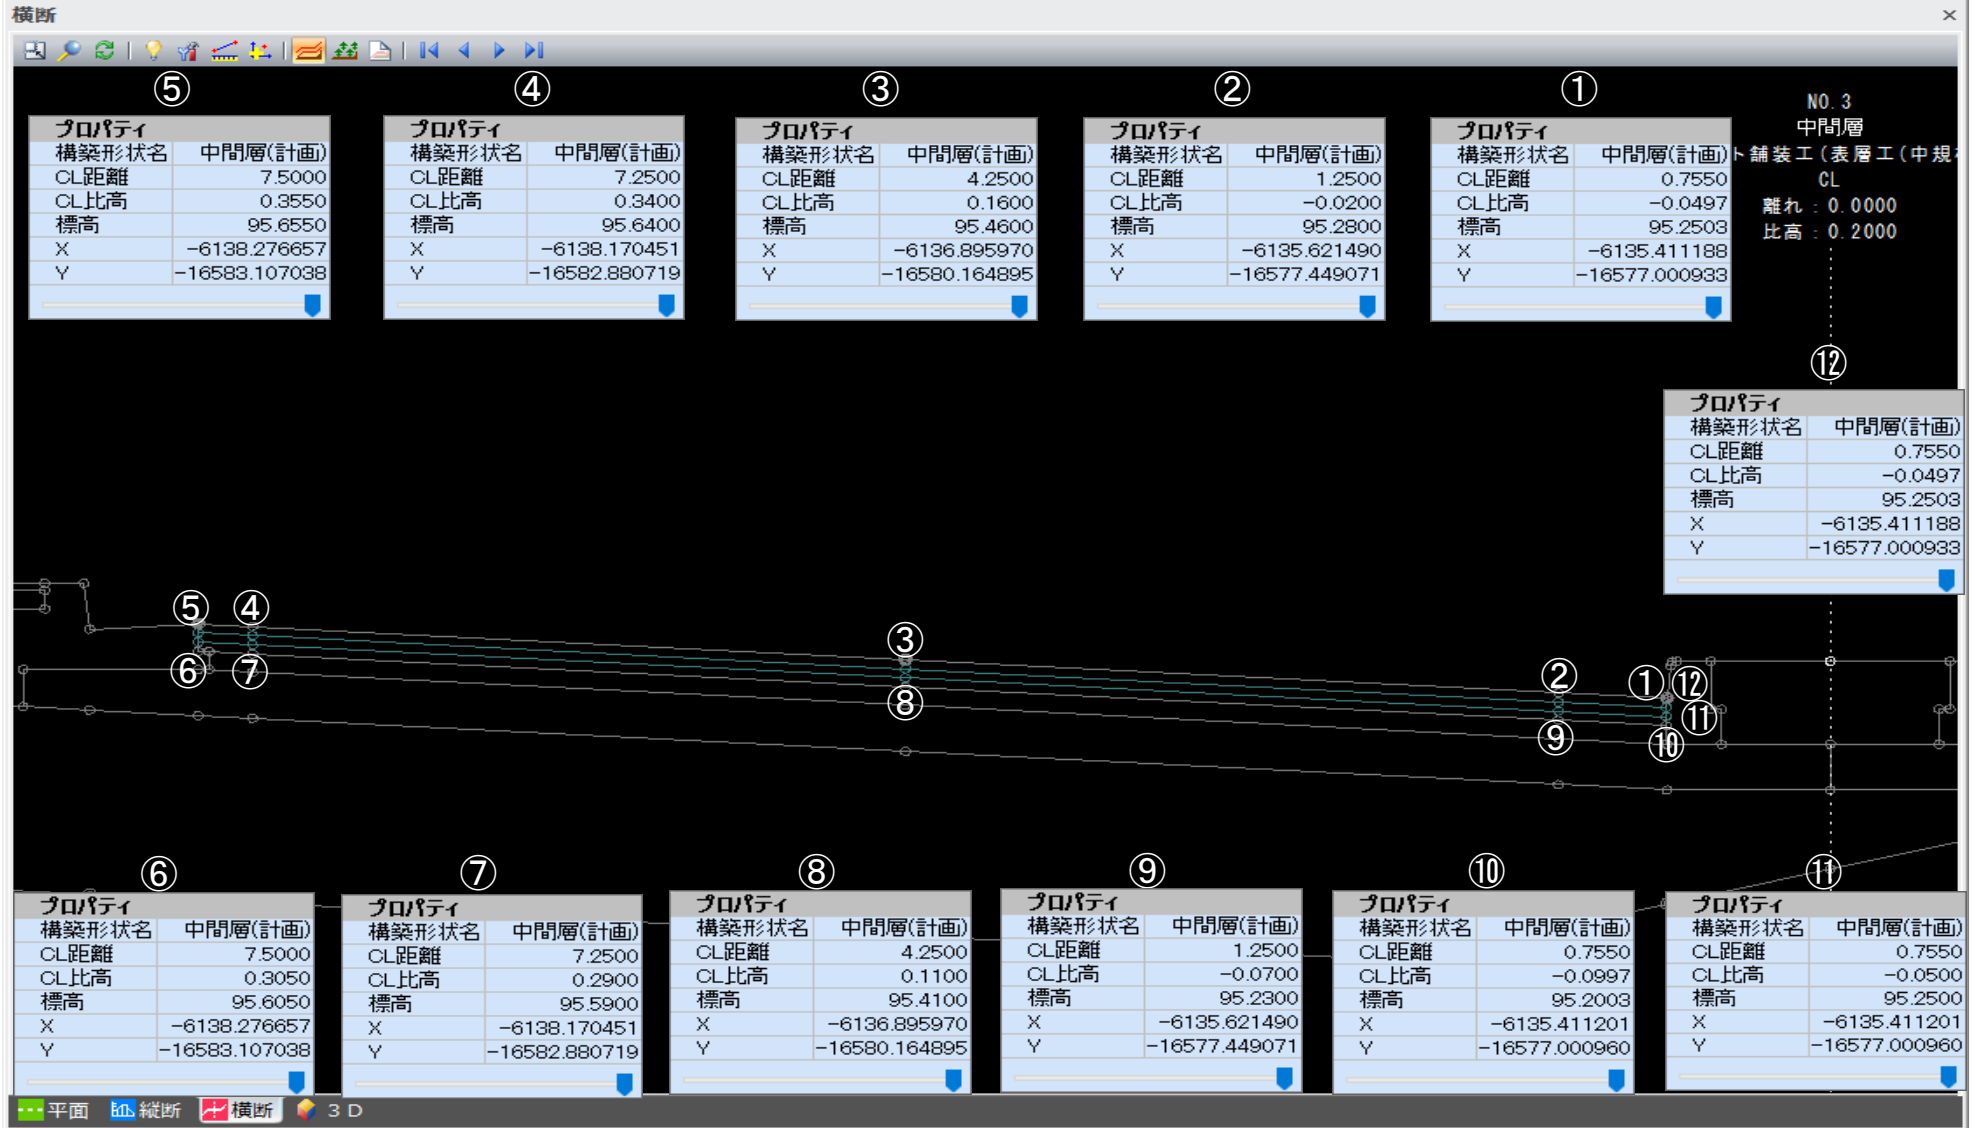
横断

⑤
| プロパティ | |
|---|---|
| 構築形状名 | 中間層(計画) |
| CL距離 | 7.5000 |
| CL比高 | 0.3550 |
| 標高 | 95.6550 |
| X | -6138.276657 |
| Y | -16583.107038 |

④
| プロパティ | |
|---|---|
| 構築形状名 | 中間層(計画) |
| CL距離 | 7.2500 |
| CL比高 | 0.3400 |
| 標高 | 95.6400 |
| X | -6138.170451 |
| Y | -16582.880719 |

③
| プロパティ | |
|---|---|
| 構築形状名 | 中間層(計画) |
| CL距離 | 4.2500 |
| CL比高 | 0.1600 |
| 標高 | 95.4600 |
| X | -6136.895970 |
| Y | -16580.164895 |

②
| プロパティ | |
|---|---|
| 構築形状名 | 中間層(計画) |
| CL距離 | 1.2500 |
| CL比高 | -0.0200 |
| 標高 | 95.2800 |
| X | -6135.621490 |
| Y | -16577.449071 |

①
| プロパティ | |
|---|---|
| 構築形状名 | 中間層(計画) |
| CL距離 | 0.7550 |
| CL比高 | -0.0497 |
| 標高 | 95.2503 |
| X | -6135.411188 |
| Y | -16577.000933 |

NO.3
中間層
ト舗装工(表層工(中規
CL
離れ : 0.0000
比高 : 0.2000

⑫
| プロパティ | |
|---|---|
| 構築形状名 | 中間層(計画) |
| CL距離 | 0.7550 |
| CL比高 | -0.0497 |
| 標高 | 95.2503 |
| X | -6135.411188 |
| Y | -16577.000933 |

⑤ ④ ③ ② ① ⑫ ⑥ ⑦ ⑧ ⑨ ⑪ ⑩

⑥
| プロパティ | |
|---|---|
| 構築形状名 | 中間層(計画) |
| CL距離 | 7.5000 |
| CL比高 | 0.3050 |
| 標高 | 95.6050 |
| X | -6138.276657 |
| Y | -16583.107038 |

⑦
| プロパティ | |
|---|---|
| 構築形状名 | 中間層(計画) |
| CL距離 | 7.2500 |
| CL比高 | 0.2900 |
| 標高 | 95.5900 |
| X | -6138.170451 |
| Y | -16582.880719 |

⑧
| プロパティ | |
|---|---|
| 構築形状名 | 中間層(計画) |
| CL距離 | 4.2500 |
| CL比高 | 0.1100 |
| 標高 | 95.4100 |
| X | -6136.895970 |
| Y | -16580.164895 |

⑨
| プロパティ | |
|---|---|
| 構築形状名 | 中間層(計画) |
| CL距離 | 1.2500 |
| CL比高 | -0.0700 |
| 標高 | 95.2300 |
| X | -6135.621490 |
| Y | -16577.449071 |

⑩
| プロパティ | |
|---|---|
| 構築形状名 | 中間層(計画) |
| CL距離 | 0.7550 |
| CL比高 | -0.0997 |
| 標高 | 95.2003 |
| X | -6135.411201 |
| Y | -16577.000960 |

⑪
| プロパティ | |
|---|---|
| 構築形状名 | 中間層(計画) |
| CL距離 | 0.7550 |
| CL比高 | -0.0500 |
| 標高 | 95.2500 |
| X | -6135.411201 |
| Y | -16577.000960 |

平面 縦断 横断 3D